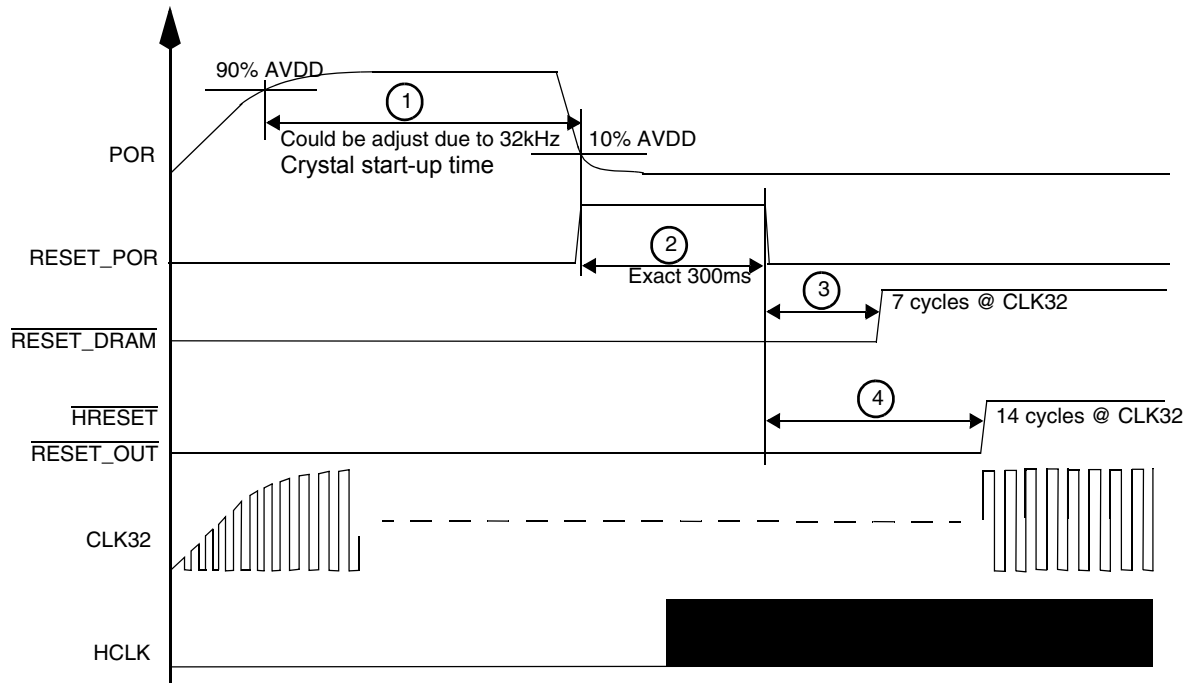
90% AVDD

1

Could be adjust due to 32kHz
Crystal start-up time

10% AVDD

POR

2

Exact 300ms

RESET_POR

3

7 cycles @ CLK32

$\overline{\text{RESET\_DRAM}}$

4

$\overline{\text{HRESET}}$

14 cycles @ CLK32

$\overline{\text{RESET\_OUT}}$

CLK32

HCLK